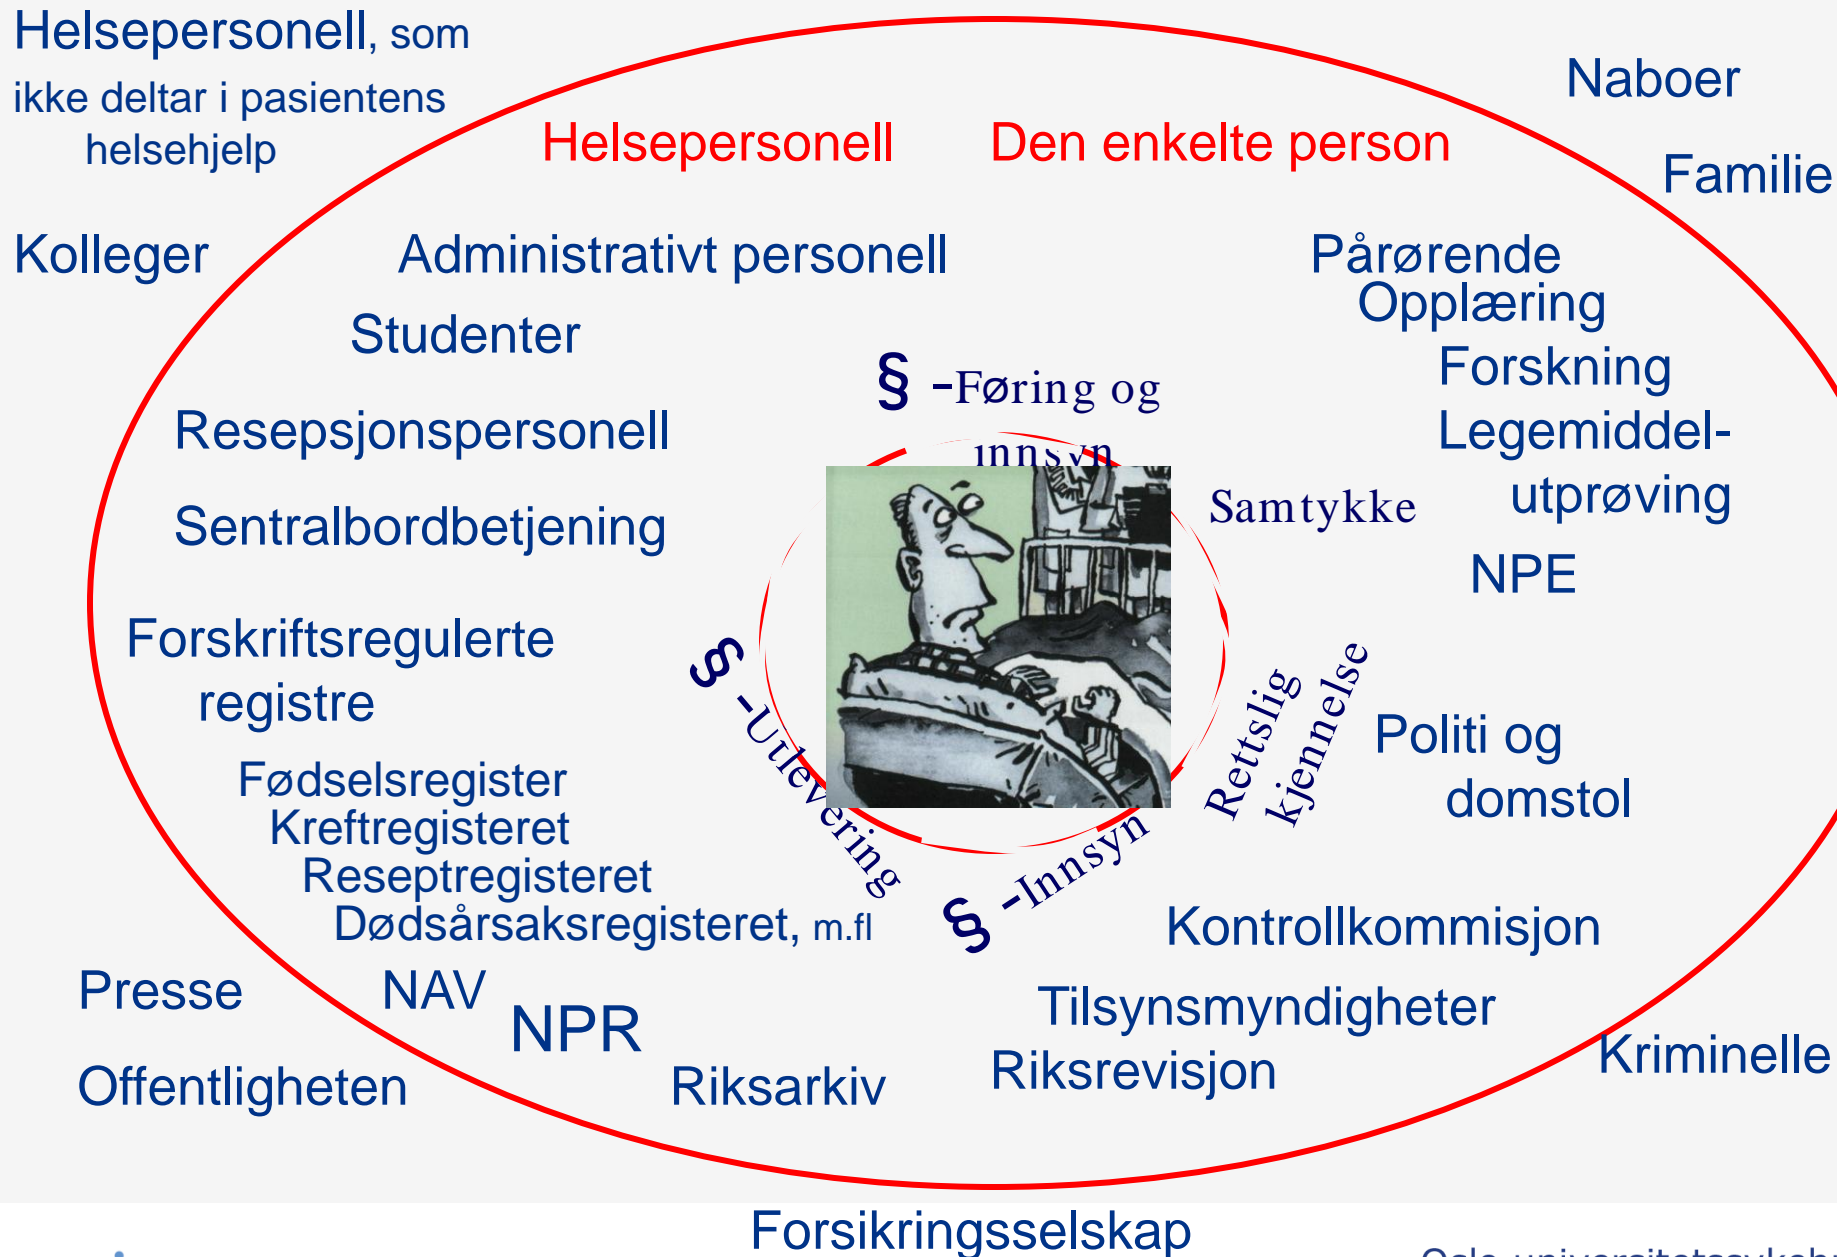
Helsepersonell, som ikke deltar i pasientens helsehjelp

Naboer

Helsepersonell

Den enkelte person

Familie

Kolleger

Administrativt personell

Pårørende

Opplæring

Studenter

§ -Føring og innsyn

Forskning

Resepsjonspersonell

Legemiddel-utprøving

Samtykke

Sentralbordbetjening

NPE

Forskriftsregulerte registre

§ -Utlevering

Rettslig kjennelse

Politi og domstol

Fødselsregister

Kreftregisteret

Reseptregisteret

Dødsårsaksregisteret, m.fl

§ -Innsyn

Kontrollkommisjon

Presse

NAV

NPR

Tilsynsmyndigheter

Kriminelle

Offentligheten

Riksarkiv

Riksrevisjon

Forsikringsselskap

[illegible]